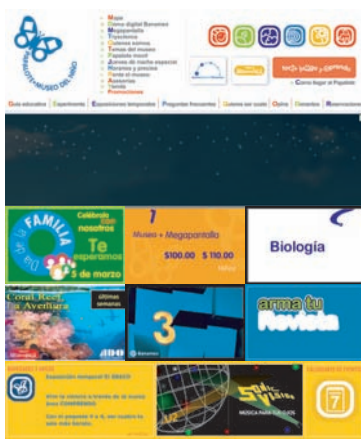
PAPALOTE MUSEO DEL NIÑO

Mapa
Cinema digital Banamex
Megapantalla
Preguntas
Cuéntanos...
Temas del museo
Papalote móvil
Jueves de noche especial
Horarios y precios
Fiesta el museo
Asesorías
Tienda
Reservaciones

Cómo llegar al Papalote

Guía educativa | Experimenta | Exposiciones temporales | Preguntas frecuentes | Cuéntanos qué opinas | Opina | Elementos | Reservaciones

Día de la FAMILIA
Celebrala con nosotros
Te esperamos
5 de marzo

Museo + Megapantalla
$100.00 $110.00

Biología

Coral Reef, Aventura
últimas semanas

3

arma tu Revista

Exposición temporal EL BARCO

MÚSICA PARA TUS OJOS

7